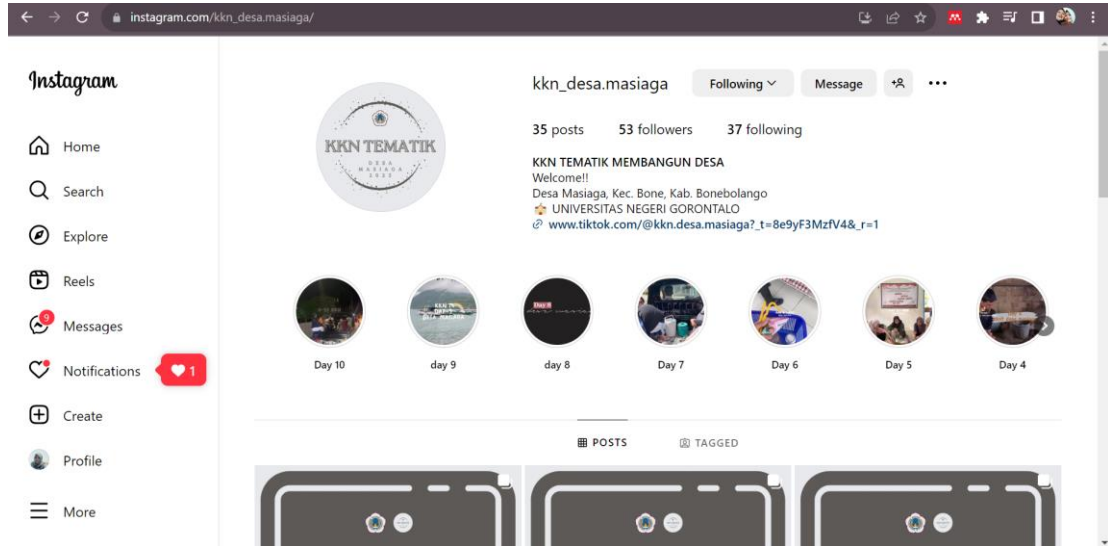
instagram.com/kkn_desa.masiaga/

Instagram

Home

Search

Explore

Reels

9

Messages

Notifications

1

Create

Profile

More

KKN TEMATIK

DESA MASIAGA 2023

kkn_desa.masiaga

Following

Message

35 posts

53 followers

37 following

KKN TEMATIK MEMBANGUN DESA

Welcome!!

Desa Masiaga, Kec. Bone, Kab. Bonebolango

UNIVERSITAS NEGERI GORONTALO

www.tiktok.com/@kkn.desa.masiaga?_t=8e9yF3MzfV4&_r=1

Day 10

day 9

day 8

Day 7

Day 6

Day 5

Day 4

POSTS

TAGGED